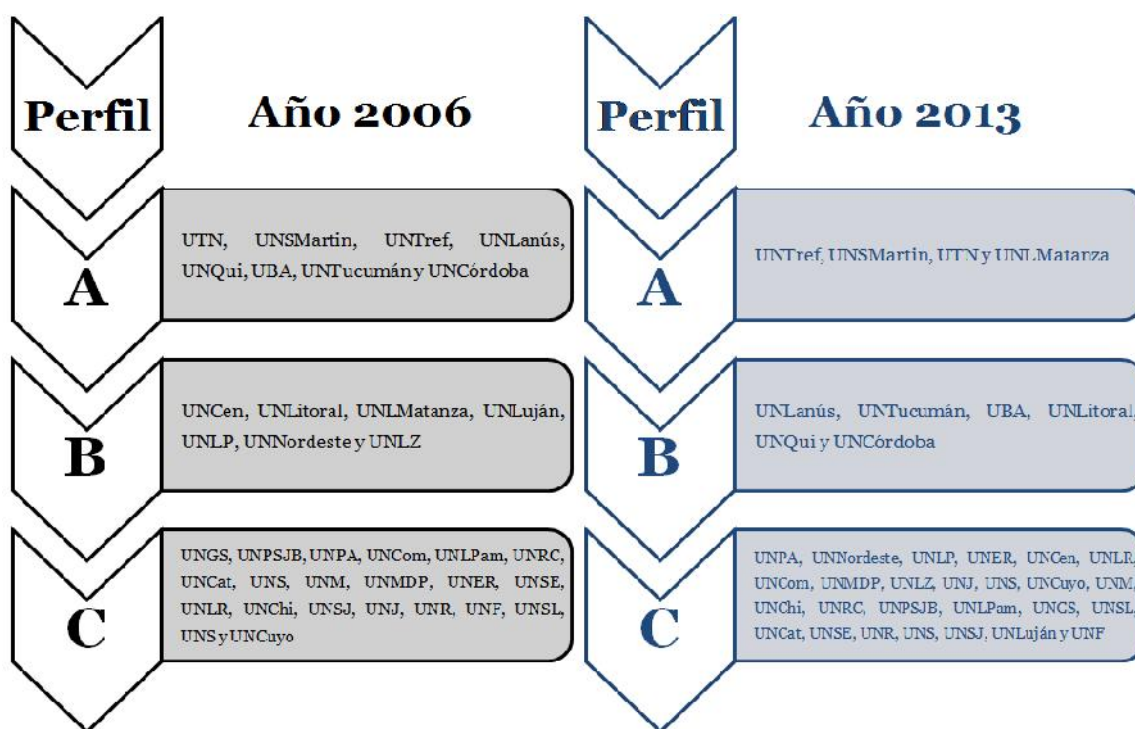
Perfil

Año 2006

A

UTN, UNSMartin, UNTref, UNLanús, UNQui, UBA, UNTucumán y UNCórdoba

B

UNCen, UNLitoral, UNLMatanza, UNLuján, UNLP, UNNordeste y UNLZ

C

UNGS, UNPSJB, UNPA, UNCom, UNLPam, UNRC, UNCat, UNS, UNM, UNMDP, UNER, UNSE, UNLR, UNChi, UNSJ, UNJ, UNR, UNF, UNSL, UNS y UNCuyo

Perfil

Año 2013

A

UNTref, UNSMartin, UTN y UNLMatanza

B

UNLanús, UNTucumán, UBA, UNLitoral, UNQui y UNCórdoba

C

UNPA, UNNordeste, UNLP, UNER, UNCen, UNLR, UNCom, UNMDP, UNLZ, UNJ, UNS, UNCuyo, UNM, UNChi, UNRC, UNPSJB, UNLPam, UNGS, UNSL, UNCat, UNSE, UNR, UNS, UNSJ, UNLuján y UNF